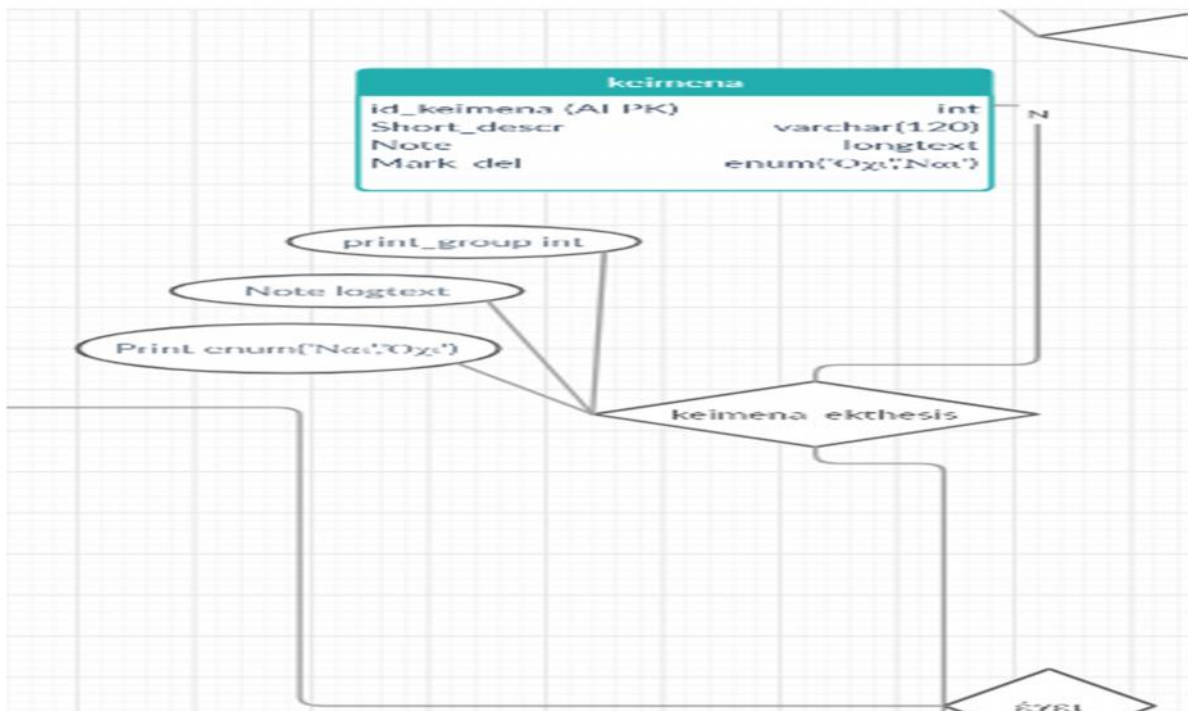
keimena

| | |
|---|---|
| id_keimena (AI PK) | int |
| Short_descr | varchar(120) |
| Note | longtext |
| Mark_del | enum('Οχι','Ναι') |

N

print_group int

Note logtext

Print enum('Ναι','Οχι')

keimena_ekthesis

έχει